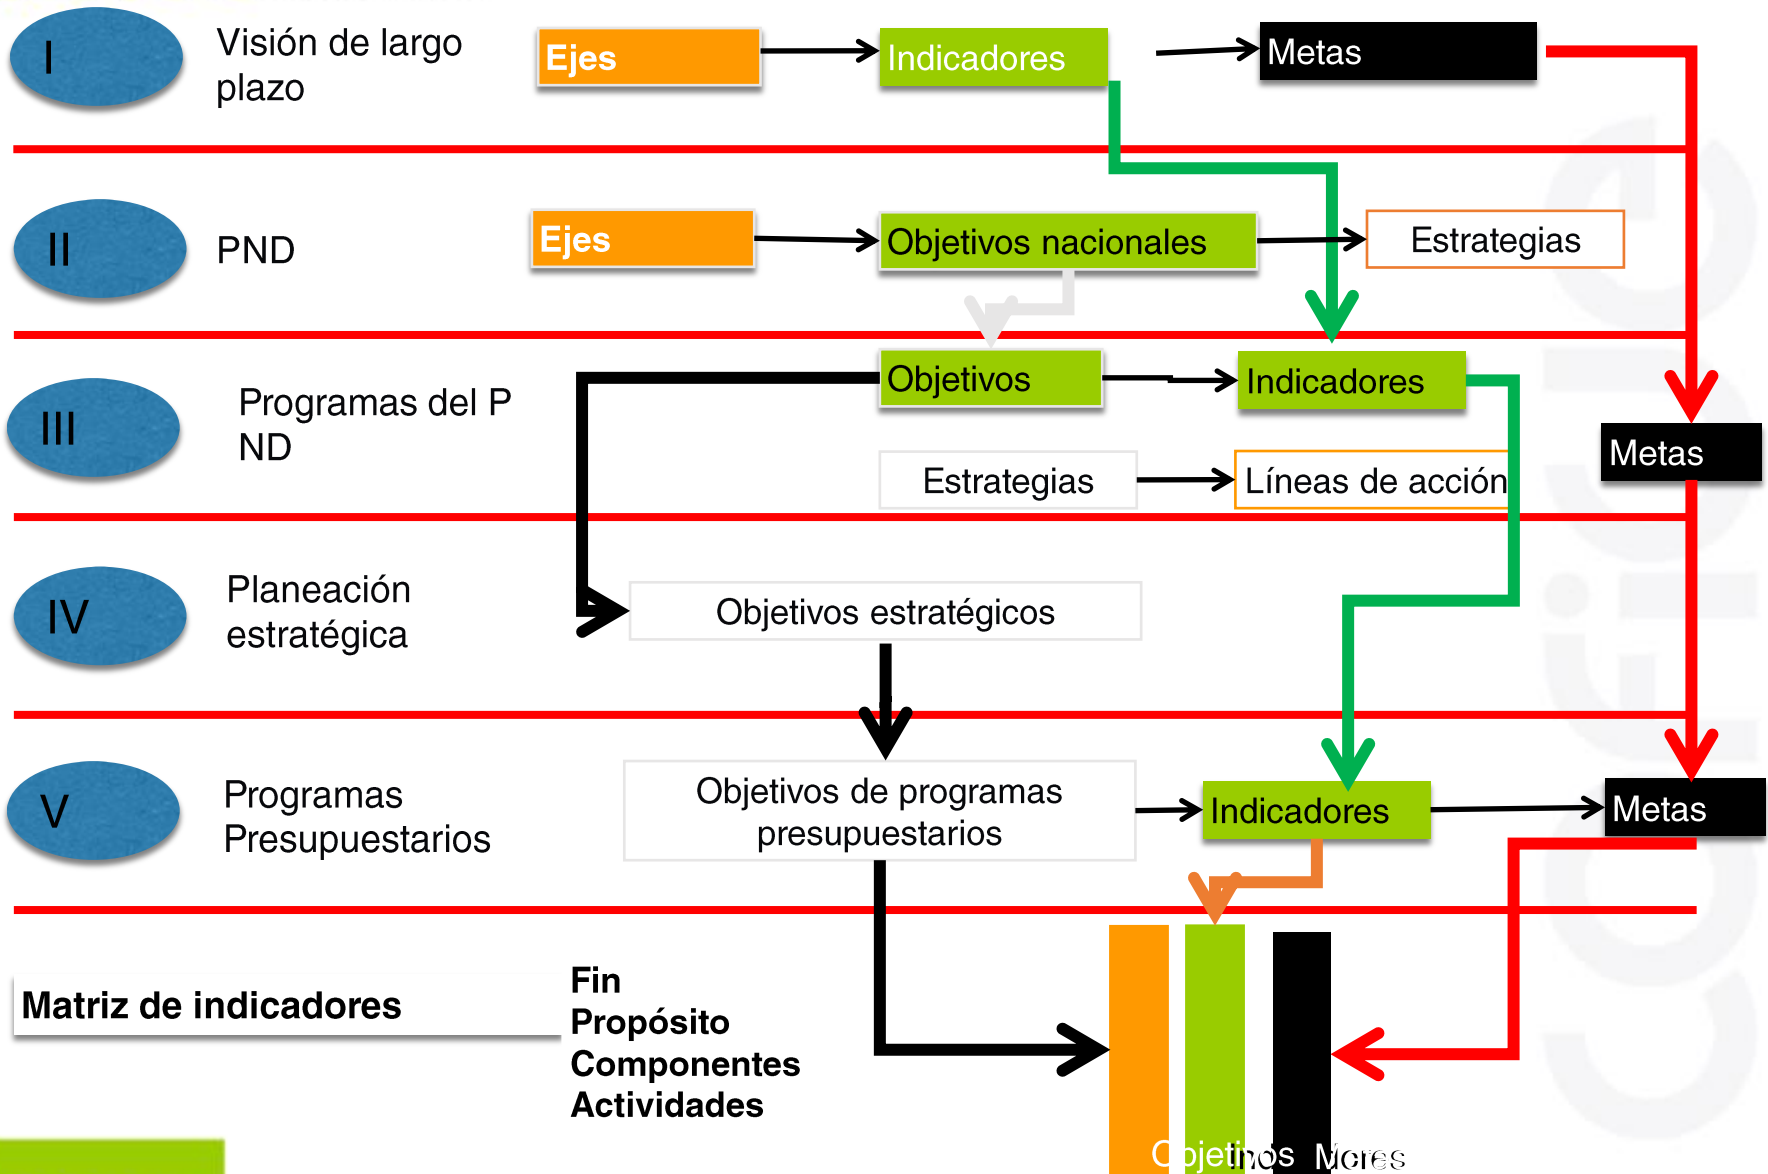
I

Visión de largo plazo

Ejes

Indicadores

Metas

II

PND

Ejes

Objetivos nacionales

Estrategias

III

Programas del P ND

Objetivos

Indicadores

Metas

Estrategias

Líneas de acción

IV

Planeación estratégica

Objetivos estratégicos

V

Programas Presupuestarios

Objetivos de programas presupuestarios

Indicadores

Metas

Matriz de indicadores

Fin
Propósito
Componentes
Actividades

Objetivos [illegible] Metas